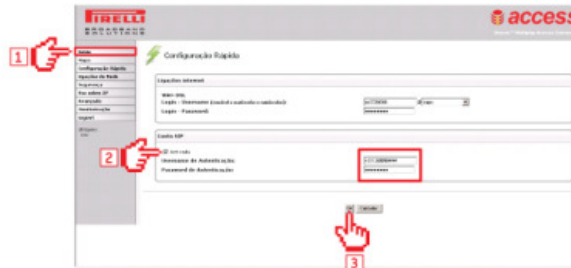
PIRELLI BROADBAND SOLUTIONS

access

1

Configuração Rápida

Ligações Internet

WAN UMA

Login - Username (nacional e nacional e nacional)

Login - Password

Conta SIP

2

Activado

Username de Autenticação

Password de Autenticação

OK

Cancelar

3